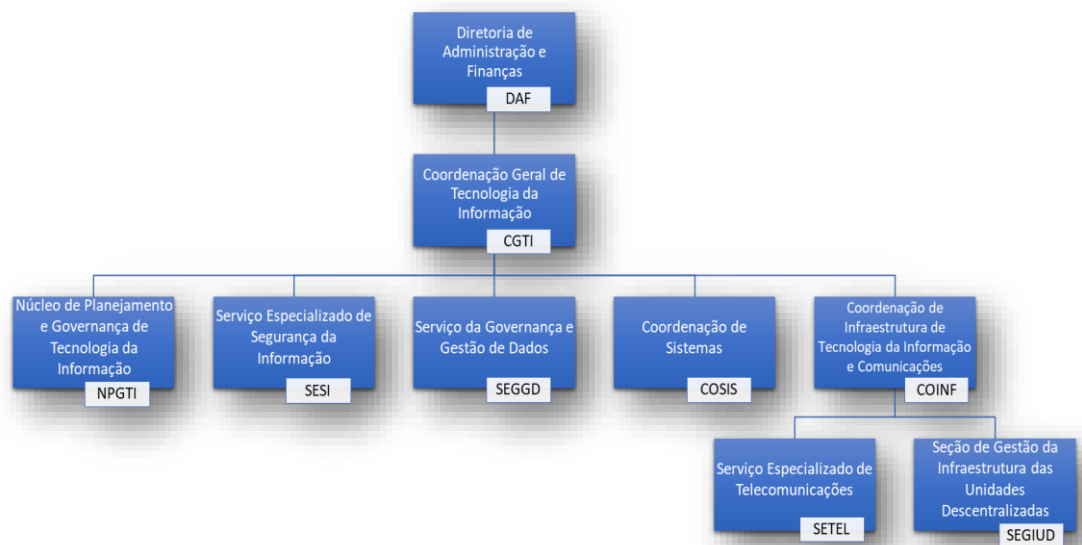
Diretoria de Administração e Finanças
DAF

Coordenação Geral de Tecnologia da Informação
CGTI

Núcleo de Planejamento e Governança de Tecnologia da Informação
NPGTI

Serviço Especializado de Segurança da Informação
SESI

Serviço da Governança e Gestão de Dados
SEGGD

Coordenação de Sistemas
COSIS

Coordenação de Infraestrutura de Tecnologia da Informação e Comunicações
COINF

Serviço Especializado de Telecomunicações
SETEL

Seção de Gestão da Infraestrutura das Unidades Descentralizadas
SEGIUD